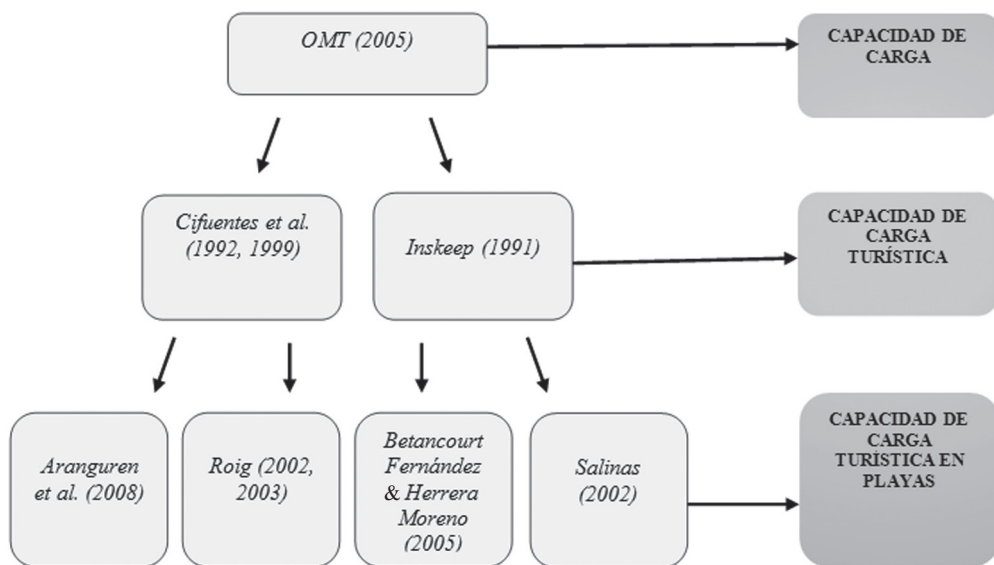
OMT (2005)

CAPACIDAD DE CARGA

Cifuentes et al. (1992, 1999)

Inskeep (1991)

CAPACIDAD DE CARGA TURÍSTICA

Aranguren et al. (2008)

Roig (2002, 2003)

Betancourt Fernández & Herrera Moreno (2005)

Salinas (2002)

CAPACIDAD DE CARGA TURÍSTICA EN PLAYAS